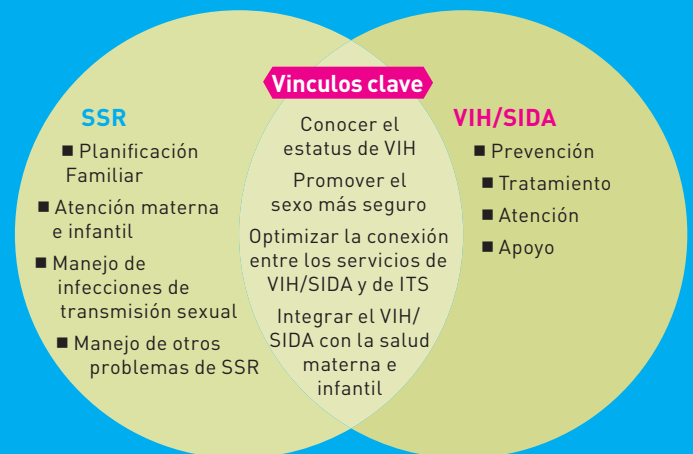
Vinculos clave

SSR

■ Planificación Familiar

■ Atención materna e infantil

■ Manejo de infecciones de transmisión sexual

■ Manejo de otros problemas de SSR

Conocer el estatus de VIH

Promover el sexo más seguro

Optimizar la conexión entre los servicios de VIH/SIDA y de ITS

Integrar el VIH/SIDA con la salud materna e infantil

VIH/SIDA

■ Prevención

■ Tratamiento

■ Atención

■ Apoyo